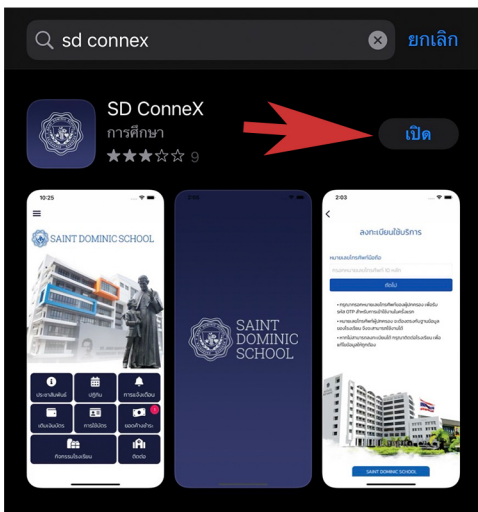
sd connex

ยกเลิก

SD ConneX

การศึกษา

9

เปิด

10:25

SAINT DOMINIC SCHOOL

ประชาสัมพันธ์

ปฏิทิน

การแจ้งเตือน

เติมเงินบัตร

การใช้บัตร

ยอดค้างชำระ

กิจกรรมโรงเรียน

ติดต่อ

SAINT DOMINIC SCHOOL

2:03

ลงทะเบียนใช้บริการ

หมายเลขโทรศัพท์มือถือ

ต่อไป

SAINT DOMINIC SCHOOL